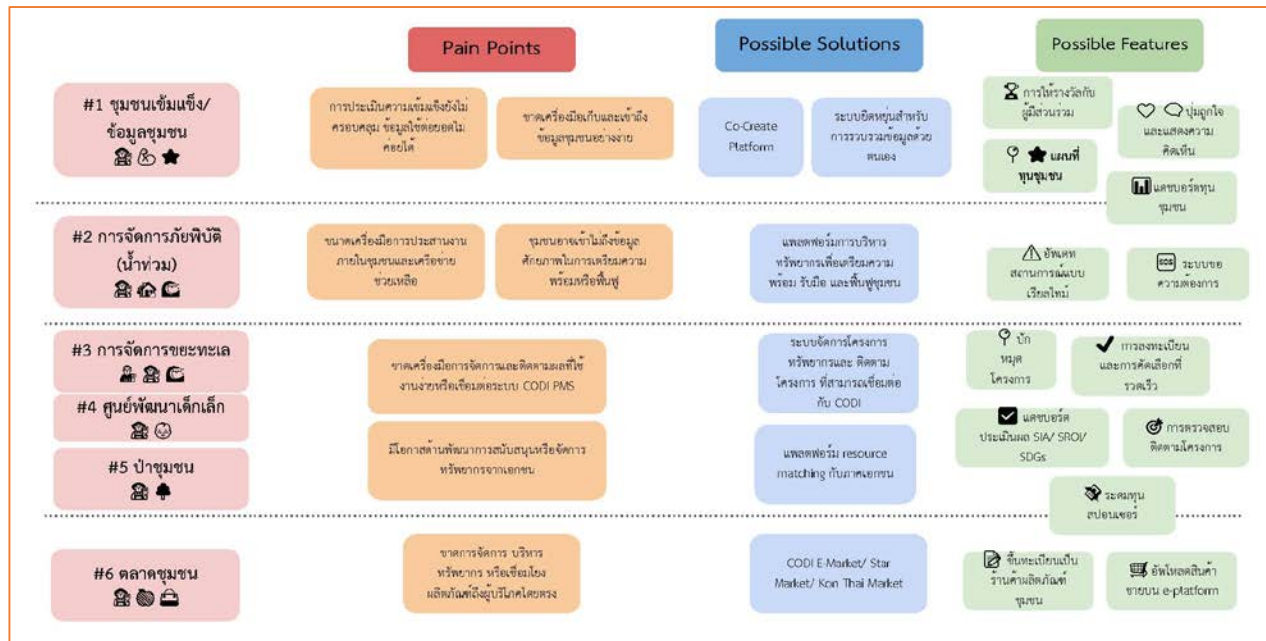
Pain Points

Possible Solutions

Possible Features

#1 ชุมชนเข้มแข็ง/ข้อมูลชุมชน

การประเมินความเข้มแข็งยังไม่ครอบคลุม ข้อมูลใช้ต่อยอดไม่ค่อยได้

ขาดเครื่องมือเก็บและเข้าถึงข้อมูลชุมชนอย่างง่าย

Co-Create Platform

ระบบยืดหยุ่นสำหรับการรวบรวมข้อมูลด้วยตนเอง

การให้รางวัลกับผู้มีส่วนร่วม

ปุ่มถูกใจ และแสดงความคิดเห็น

แผนที่ทุนชุมชน

แดชบอร์ดทุนชุมชน

#2 การจัดการภัยพิบัติ (น้ำท่วม)

ขาดเครื่องมือการประสานงานภายในชุมชนและเครือข่ายช่วยเหลือ

ชุมชนยังเข้าไม่ถึงข้อมูลศักยภาพในการเตรียมความพร้อมหรือฟื้นฟู

แพลตฟอร์มการบริหารทรัพยากรเพื่อเตรียมความพร้อม รับมือ และฟื้นฟูชุมชน

อัพเดทสถานการณ์แบบเรียลไทม์

SOS ระบบขอความต้องการ

#3 การจัดการขยะทะเล

#4 ศูนย์พัฒนาเด็กเล็ก

#5 ป่าชุมชน

ขาดเครื่องมือจัดการและติดตามผลที่ใช้งานง่ายหรือเชื่อมต่อระบบ CODI PMS

มีโอกาสด้านพัฒนาการสนับสนุนหรือจัดการทรัพยากรจากเอกชน

ระบบจัดการโครงการ ทรัพยากรและ ติดตามโครงการ ที่สามารถเชื่อมต่อกับ CODI

แพลตฟอร์ม resource matching กับภาคเอกชน

ปักหมุดโครงการ

การลงทะเบียน และการคัดเลือกที่รวดเร็ว

แดชบอร์ดประเมินผล SIA/ SROI/ SDGs

การตรวจสอบติดตามโครงการ

ระดมทุนสปอนเซอร์

#6 ตลาดชุมชน

ขาดการจัดการ บริหารทรัพยากร หรือเชื่อมโยงผลิตภัณฑ์ถึงผู้บริโภคโดยตรง

CODI E-Market/ Star Market/ Kon Thai Market

ขึ้นทะเบียนเป็นร้านค้าผลิตภัณฑ์ชุมชน

อัพโหลดสินค้าขายบน e-platform